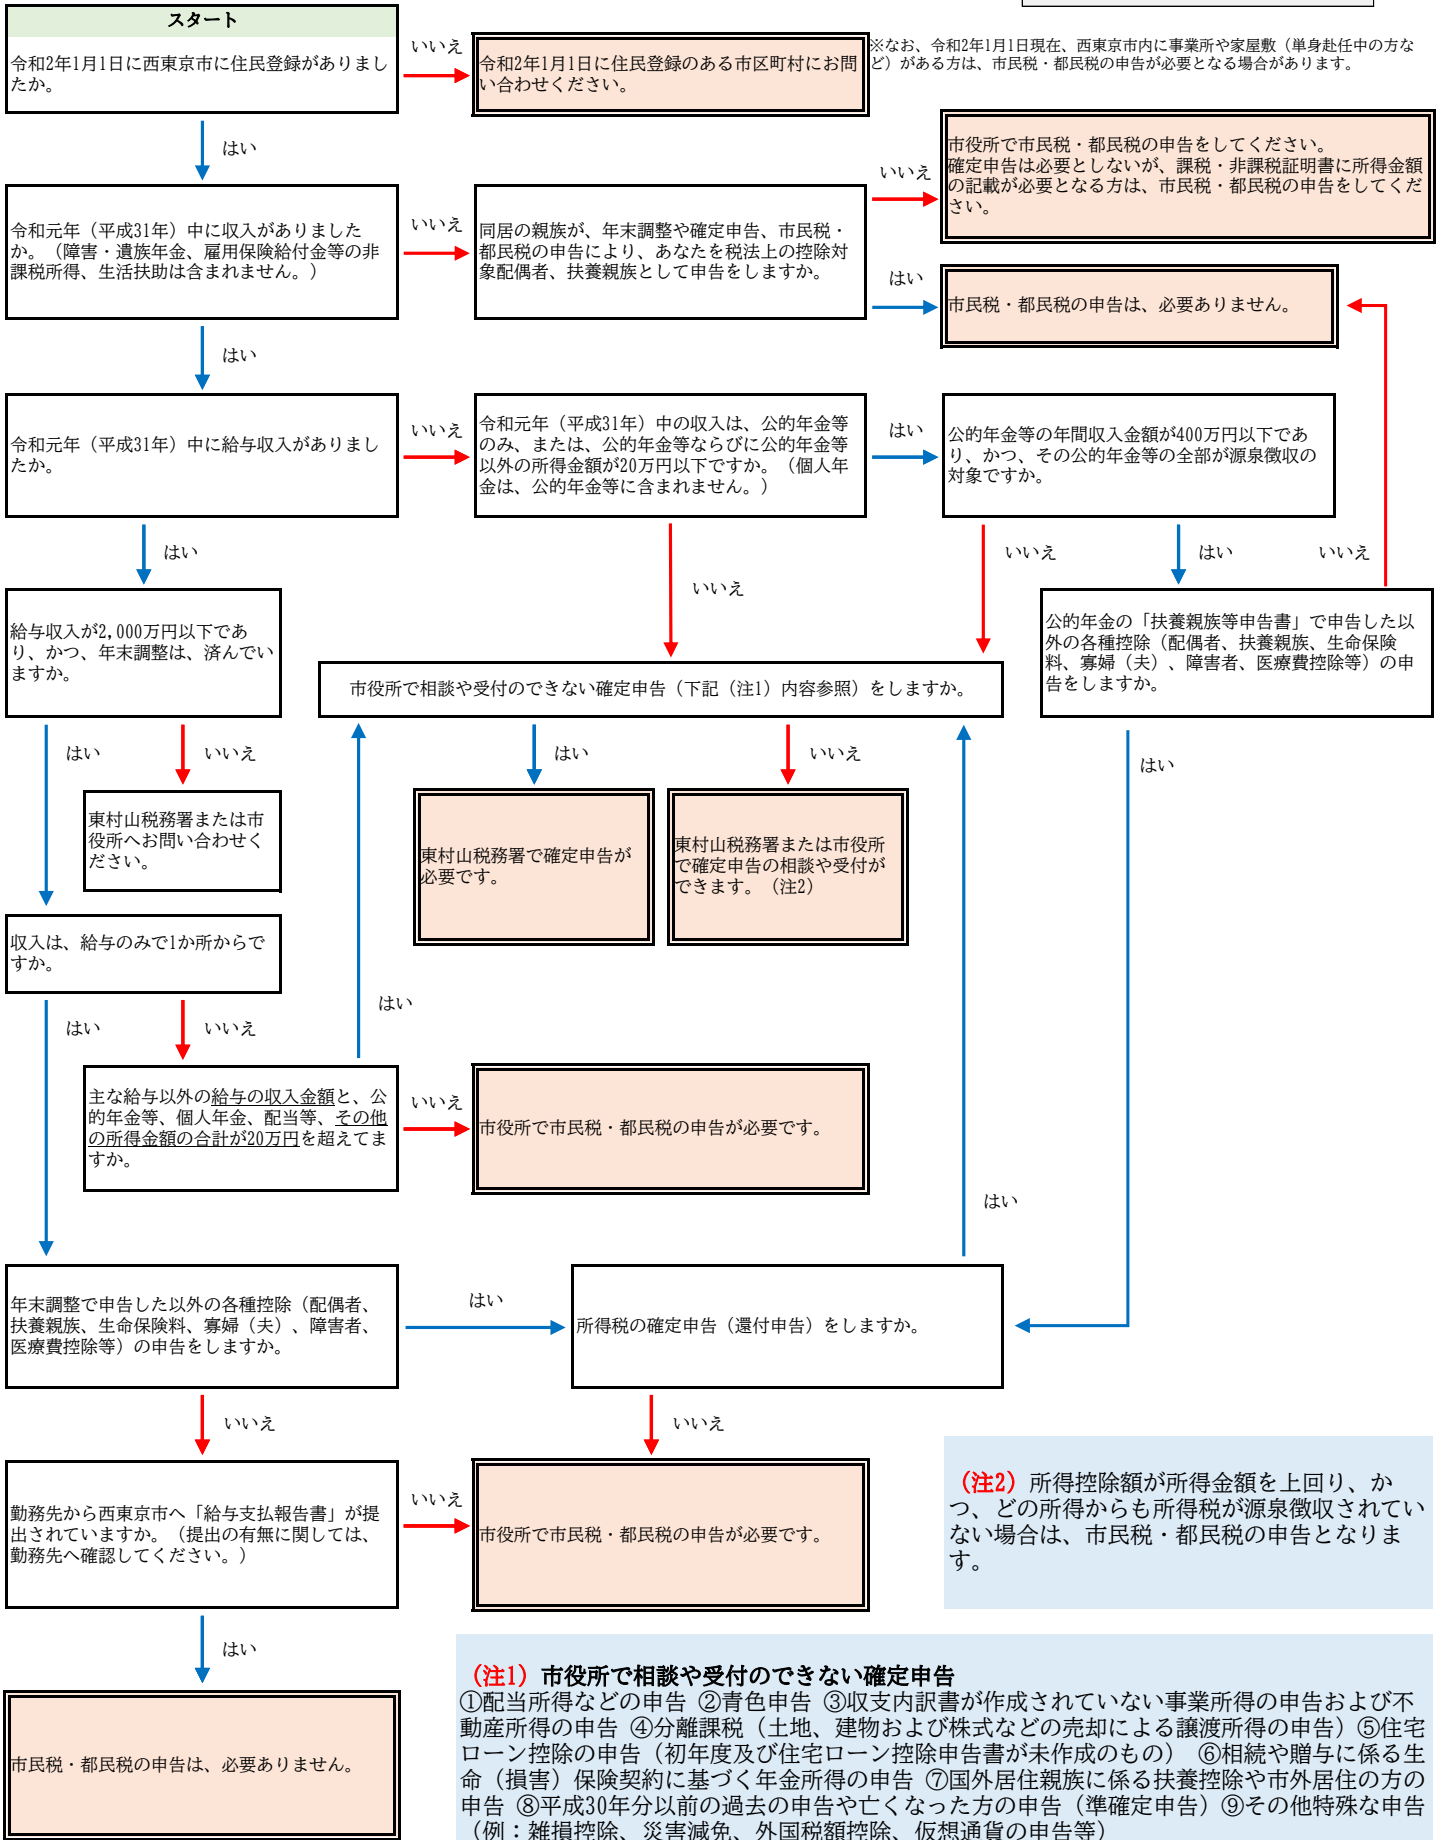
スタート

令和2年1月1日に西東京市に住民登録がありましたか。

いいえ

令和2年1月1日に住民登録のある市区町村にお問い合わせください。

※なお、令和2年1月1日現在、西東京市内に事業所や家屋敷（単身赴任中の方など）がある方は、市民税・都民税の申告が必要となる場合があります。

はい

令和元年（平成31年）中に収入がありましたか。（障害・遺族年金、雇用保険給付金等の非課税所得、生活扶助は含まれません。）

いいえ

同居の親族が、年末調整や確定申告、市民税・都民税の申告により、あなたを税法上の控除対象配偶者、扶養親族として申告をしますか。

いいえ

市役所で市民税・都民税の申告をしてください。確定申告は必要としないが、課税・非課税証明書に所得金額の記載が必要となる方は、市民税・都民税の申告をしてください。

はい

市民税・都民税の申告は、必要ありません。

はい

令和元年（平成31年）中に給与収入がありましたか。

いいえ

令和元年（平成31年）中の収入は、公的年金等のみ、または、公的年金等ならびに公的年金等以外の所得金額が20万円以下ですか。（個人年金は、公的年金等に含まれません。）

はい

公的年金等の年間収入金額が400万円以下であり、かつ、その公的年金等の全部が源泉徴収の対象ですか。

はい

いいえ

いいえ

はい

いいえ

給与収入が2,000万円以下であり、かつ、年末調整は、済んでいますか。

公的年金の「扶養親族等申告書」で申告した以外の各種控除（配偶者、扶養親族、生命保険料、寡婦（夫）、障害者、医療費控除等）の申告をしますか。

市役所で相談や受付のできない確定申告（下記（注1）内容参照）をしますか。

はい

いいえ

はい

いいえ

はい

東村山税務署または市役所へお問い合わせください。

東村山税務署で確定申告が必要です。

東村山税務署または市役所で確定申告の相談や受付ができます。（注2）

収入は、給与のみで1か所からですか。

はい

はい

いいえ

主な給与以外の給与の収入金額と、公的年金等、個人年金、配当等、その他の所得金額の合計が20万円を超えてますか。

いいえ

市役所で市民税・都民税の申告が必要です。

はい

年末調整で申告した以外の各種控除（配偶者、扶養親族、生命保険料、寡婦（夫）、障害者、医療費控除等）の申告をしますか。

はい

所得税の確定申告（還付申告）をしますか。

いいえ

いいえ

勤務先から西東京市へ「給与支払報告書」が提出されていますか。（提出の有無に関しては、勤務先へ確認してください。）

いいえ

市役所で市民税・都民税の申告が必要です。

（注2）所得控除額が所得金額を上回り、かつ、どの所得からも所得税が源泉徴収されていない場合は、市民税・都民税の申告となります。

はい

市民税・都民税の申告は、必要ありません。

（注1）市役所で相談や受付のできない確定申告
①配当所得などの申告 ②青色申告 ③収支内訳書が作成されていない事業所得の申告および不動産所得の申告 ④分離課税（土地、建物および株式などの売却による譲渡所得の申告）⑤住宅ローン控除の申告（初年度及び住宅ローン控除申告書が未作成のもの） ⑥相続や贈与に係る生命（損害）保険契約に基づく年金所得の申告 ⑦国外居住親族に係る扶養控除や市外居住の方の申告 ⑧平成30年分以前の過去の申告や亡くなった方の申告（準確定申告）⑨その他特殊な申告（例：雑損控除、災害減免、外国税額控除、仮想通貨の申告等）